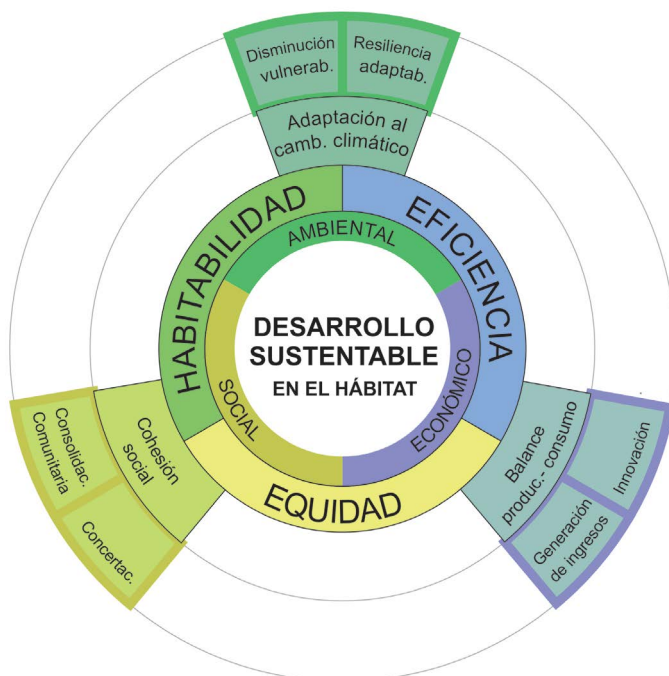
Disminución vulnerab.

Resiliencia adaptab.

Adaptación al camb. climático

HABITABILIDAD

EFICIENCIA

AMBIENTAL

DESARROLLO SUSTENTABLE EN EL HÁBITAT

SOCIAL

ECONÓMICO

EQUIDAD

Consolidac. Comunitaria

Cohesión social

Concertac.

Balance produc.- consumo

Innovación

Generación de ingresos